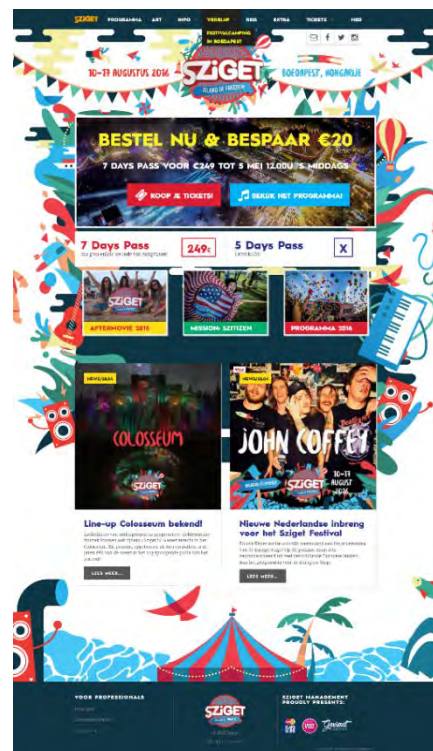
SZIGET PROGRAMMA ART INFO VERBLIJF NIEUWS EXTRA TICKETS MEER

FESTIVALCAMPING IN BOEDAPEST

10-17 AUGUSTUS 2016

SZIGET ISLAND OF FREEDOM

BOEDAPEST, HONGARIJE

BESTEL NU & BESPAAR €20

7 DAYS PASS VOOR €249 TOT 5 MEI 12:00U 'S MIDDAGS

KOOP JE TICKETS!

BEKIJK HET PROGRAMMA!

7 Days Pass

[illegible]

249€

5 Days Pass

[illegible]

X

AFTERMOVIE 2015

MISSION: SZITIZEN

PROGRAMMA 2016

NIEUWS

COLOSSEUM

Line-up Colosseum bekend!

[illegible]

LEES MEER...

NIEUWS

JOHN COFFEY

10-17 AUGUST

Nieuwe Nederlandse inbreng voor het Sziget Festival

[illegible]

LEES MEER...

VOOR PROFESSIONALS

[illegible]

SZIGET

SZIGET MANAGEMENT PROUDLY PRESENTS: